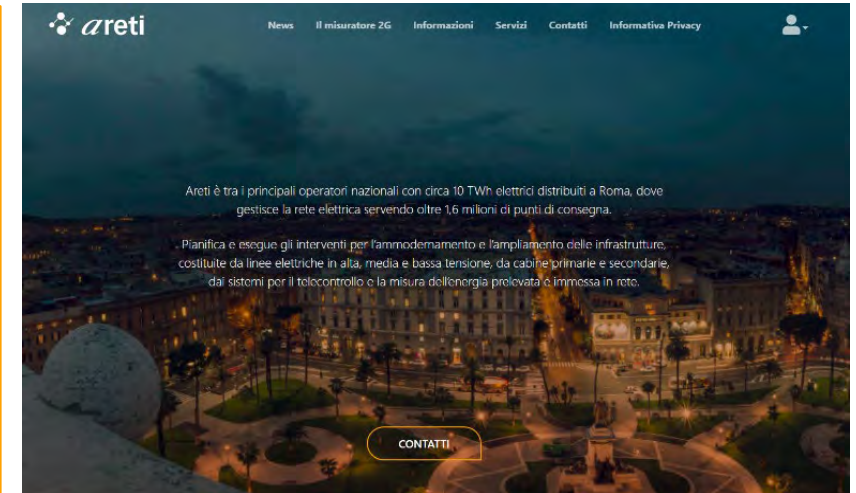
areti

News Il misuratore 2G Informazioni Servizi Contatti Informativa Privacy

Areti è tra i principali operatori nazionali con circa 10 TWh elettrici distribuiti a Roma, dove gestisce la rete elettrica servendo oltre 1,6 milioni di punti di consegna.

Pianifica e esegue gli interventi per l'ammodernamento e l'ampliamento delle infrastrutture, costituite da linee elettriche in alta, media e bassa tensione, da cabine primarie e secondarie, dai sistemi per il telecontrollo e la misura dell'energia prelevata e immessa in rete.

CONTATTI